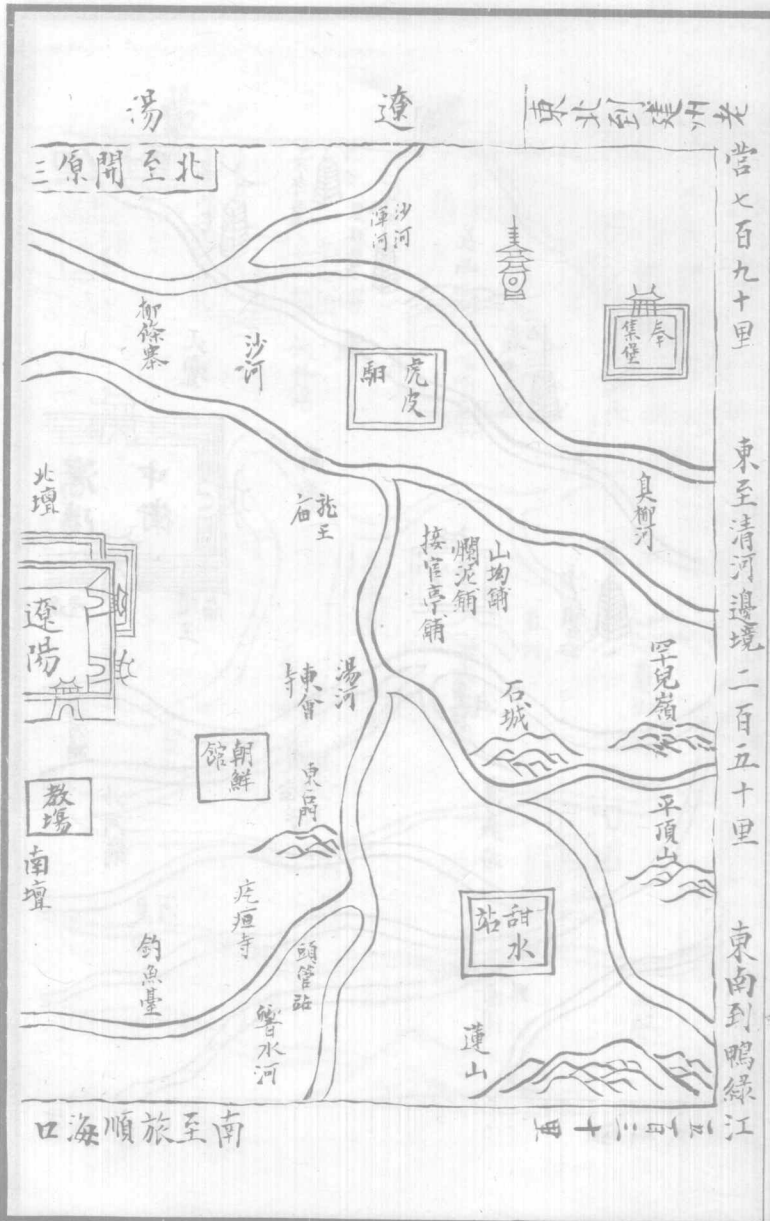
遼
湯
東北到建州老
北至開原三
營七百九十里
東至清河邊境二百五十里
東南到鴨綠江
沙河
渾河
柳條寨
沙河
虎皮驛
奉集堡
北壇
托王廟
山坳鋪
爛泥鋪
接官亭鋪
長柳河
遼陽
東會寺
湯河
石城
罕見嶺
朝鮮館
東京門
平頂山
教場
南壇
甜水站
庄堰寺
釣魚臺
頭管站
蟹水河
蓮山
南至旅順海口
三百五十里